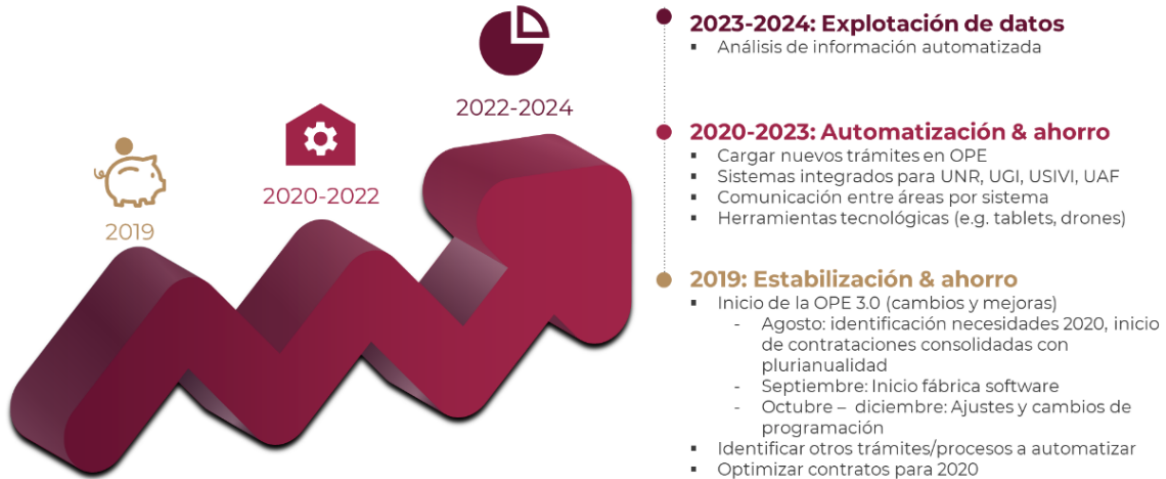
2019

2020-2022

2022-2024

2023-2024: Explotación de datos
- Análisis de información automatizada

2020-2023: Automatización & ahorro
- Cargar nuevos trámites en OPE
- Sistemas integrados para UNR, UGI, USIVI, UAF
- Comunicación entre áreas por sistema
- Herramientas tecnológicas (e.g. tablets, drones)

2019: Estabilización & ahorro
- Inicio de la OPE 3.0 (cambios y mejoras)
  - Agosto: identificación necesidades 2020, inicio de contrataciones consolidadas con plurianualidad
  - Septiembre: Inicio fábrica software
  - Octubre – diciembre: Ajustes y cambios de programación
- Identificar otros trámites/procesos a automatizar
- Optimizar contratos para 2020